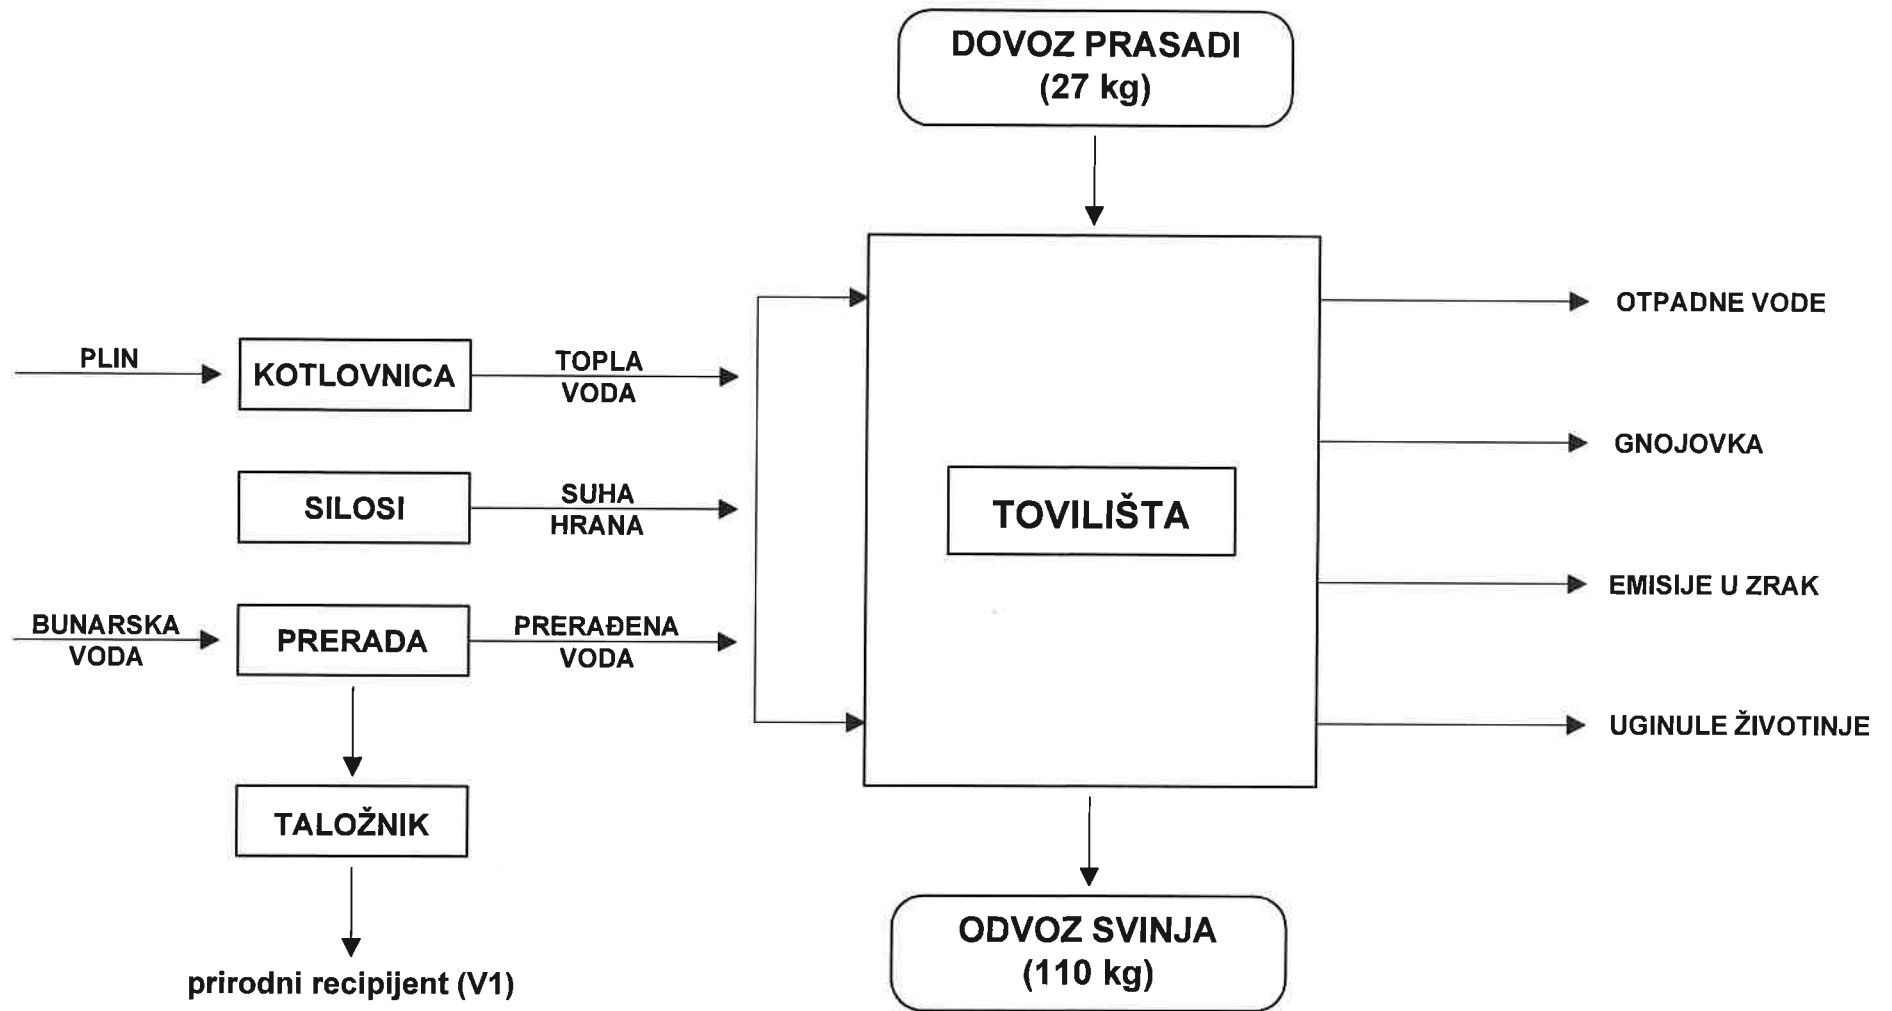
DOVOZ PRASADI
(27 kg)

PLIN
KOTLOVNICA
TOPLA VODA

SILOSI
SUHA HRANA

BUNARSKA VODA
PRERADA
PRERAĐENA VODA

TALOŽNIK

prirodni recipijent (V1)

TOVILIŠTA

OTPADNE VODE
GNOJOVKA
EMISIJE U ZRAK
UGINULE ŽIVOTINJE

ODVOZ SVINJA
(110 kg)